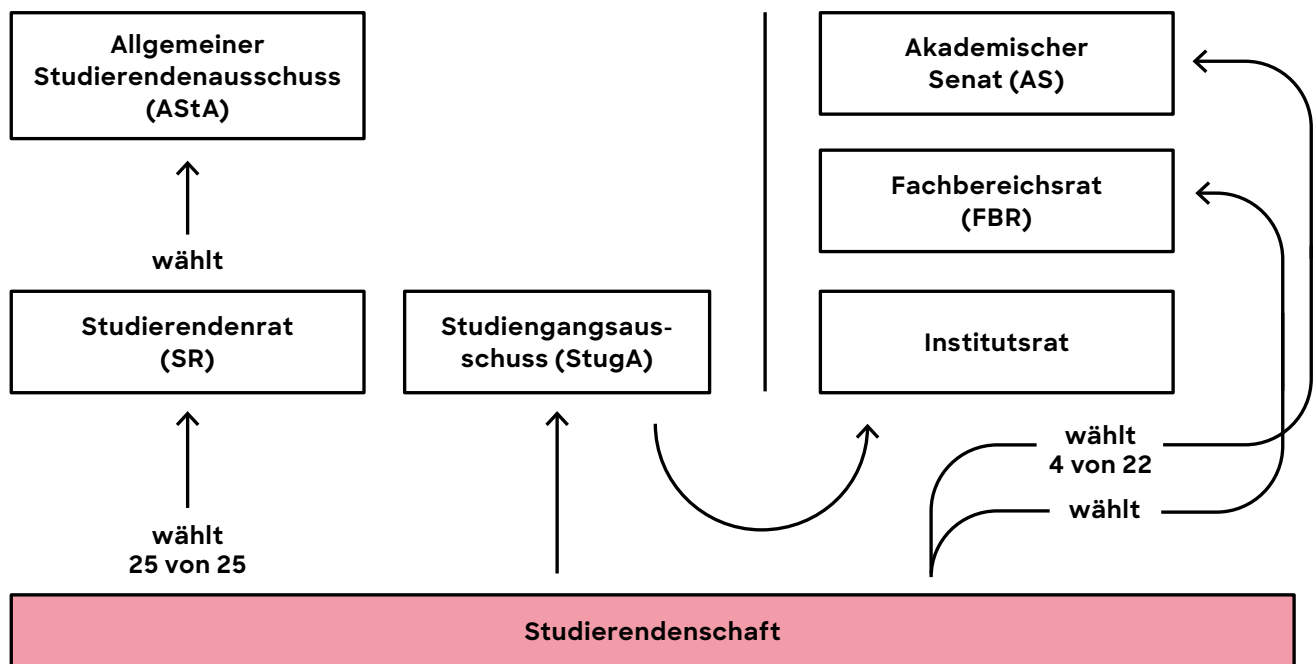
Allgemeiner Studierendenausschuss (AStA)

wählt

Studierendenrat (SR)

wählt
25 von 25

Studiengangsausschuss (StugA)

Akademischer Senat (AS)

Fachbereichsrat (FBR)

Institutsrat

wählt
4 von 22

wählt

Studierendenschaft